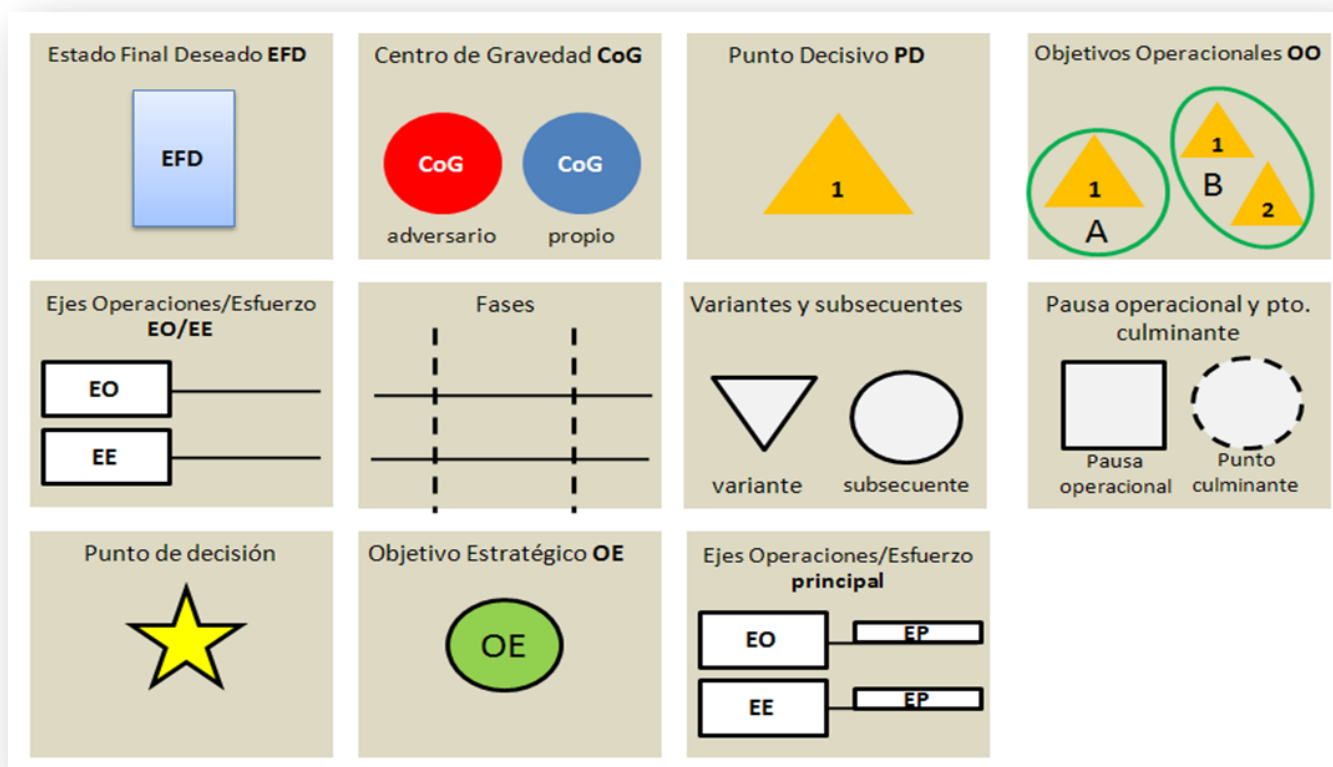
Estado Final Deseado **EFD**

EFD

Centro de Gravedad **CoG**

CoG

CoG

adversario

propio

Punto Decisivo **PD**

1

Objetivos Operacionales **OO**

1

A

1

B

2

Ejes Operaciones/Esfuerzo **EO/EE**

EO

EE

Fases

Variantes y subsecuentes

variante

subsecuente

Pausa operacional y pto. culminante

Pausa operacional

Punto culminante

Punto de decisión

Objetivo Estratégico **OE**

OE

Ejes Operaciones/Esfuerzo **principal**

EO

EP

EE

EP